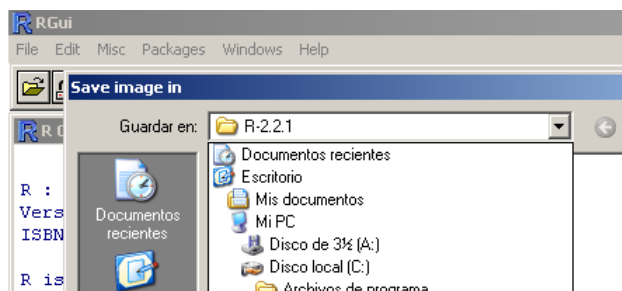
RGui
File Edit Misc Packages Windows Help

R C

R :
Vers
ISBN

R is

Save image in

Guardar en: R-2.2.1

Documentos recientes

Documentos recientes
Escritorio
Mis documentos
Mi PC
Disco de 3½ (A:)
Disco local (C:)
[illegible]